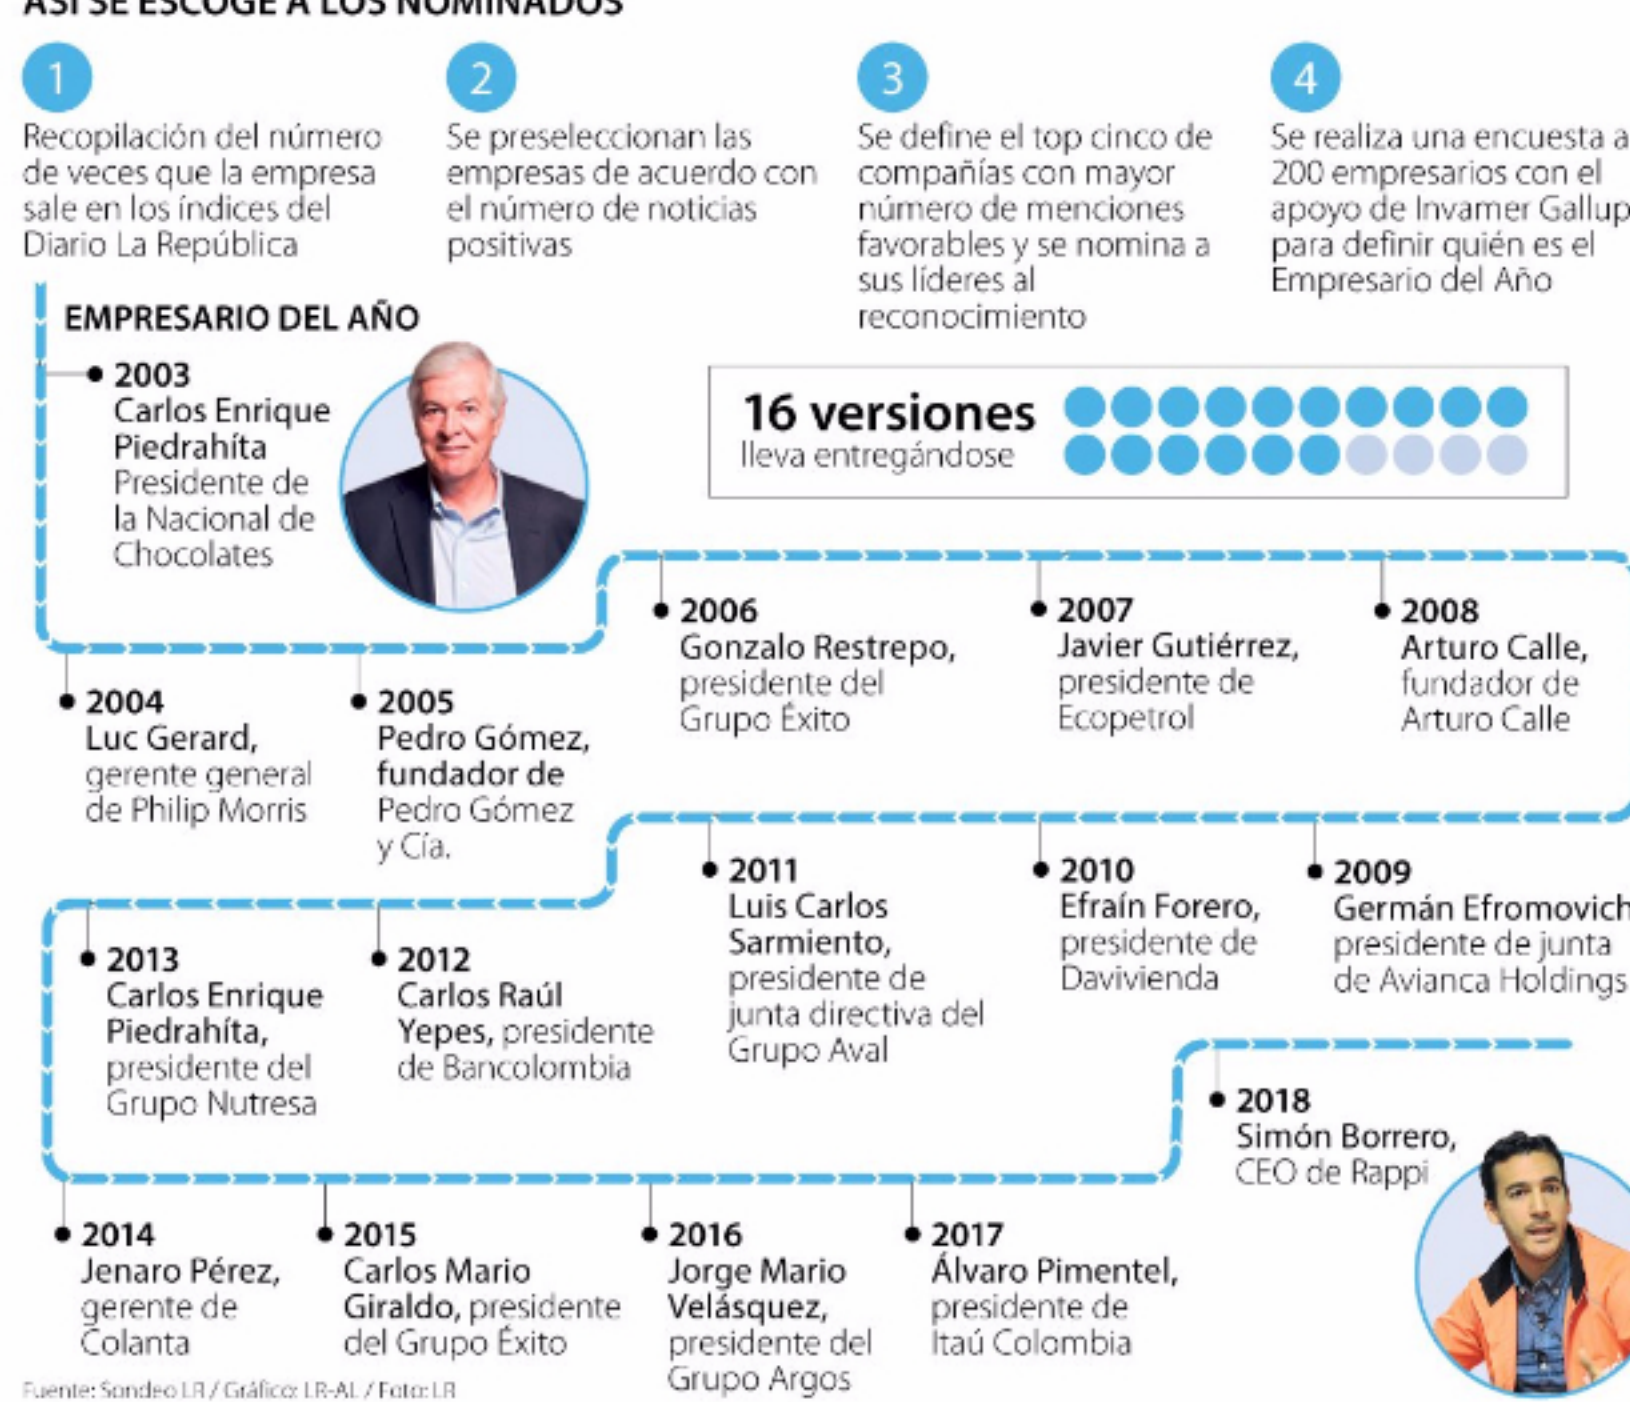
ASÍ SE ESCOGE A LOS NOMINADOS

1
Recopilación del número de veces que la empresa sale en los índices del Diario La República

2
Se preseleccionan las empresas de acuerdo con el número de noticias positivas

3
Se define el top cinco de compañías con mayor número de menciones favorables y se nomina a sus líderes al reconocimiento

4
Se realiza una encuesta a 200 empresarios con el apoyo de Invamer Gallup para definir quién es el Empresario del Año

EMPRESARIO DEL AÑO

16 versiones
lleva entregándose

2003
Carlos Enrique Piedrahíta
Presidente de la Nacional de Chocolates

2004
Luc Gerard, gerente general de Philip Morris

2005
Pedro Gómez, fundador de Pedro Gómez y Cía.

2006
Gonzalo Restrepo, presidente del Grupo Éxito

2007
Javier Gutiérrez, presidente de Ecopetrol

2008
Arturo Calle, fundador de Arturo Calle

2009
Germán Efromovich presidente de junta de Avianca Holdings

2010
Efraín Forero, presidente de Davivienda

2011
Luis Carlos Sarmiento, presidente de junta directiva del Grupo Aval

2012
Carlos Raúl Yepes, presidente de Bancolombia

2013
Carlos Enrique Piedrahíta, presidente del Grupo Nutresa

2014
Jenaro Pérez, gerente de Colanta

2015
Carlos Mario Giraldo, presidente del Grupo Éxito

2016
Jorge Mario Velásquez, presidente del Grupo Argos

2017
Álvaro Pimentel, presidente de Itaú Colombia

2018
Simón Borrero, CEO de Rappi

Fuente: Sondeo LR / Gráfico: LR-AL / Foto: LR